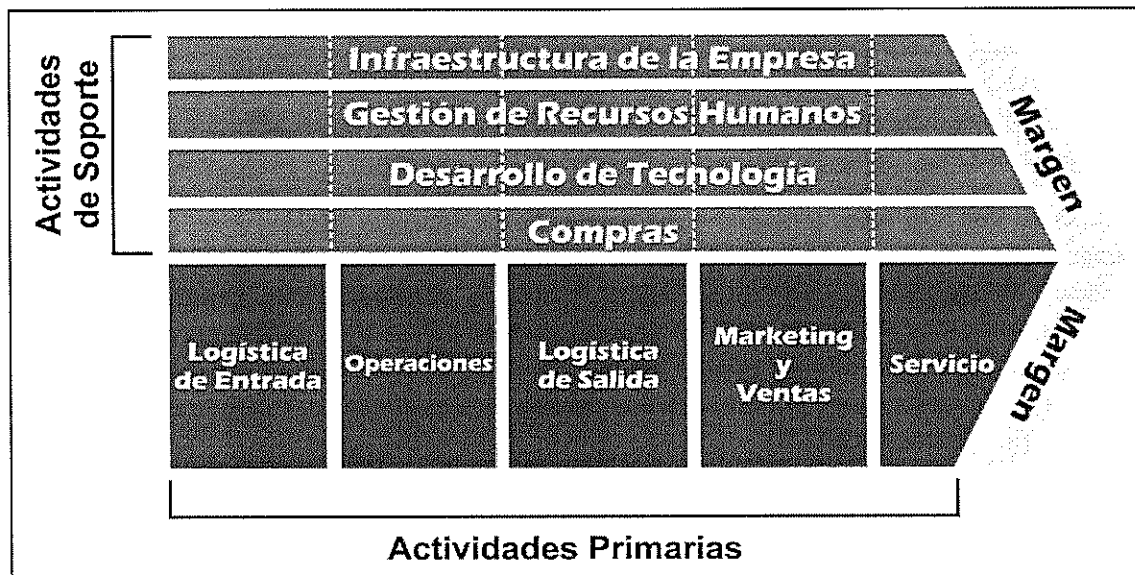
Actividades de Soporte

Infraestructura de la Empresa

Gestión de Recursos Humanos

Desarrollo de Tecnologia

Compras

Margen

Logística de Entrada

Operaciones

Logística de Salida

Marketing y Ventas

Servicio

Margen

Actividades Primarias